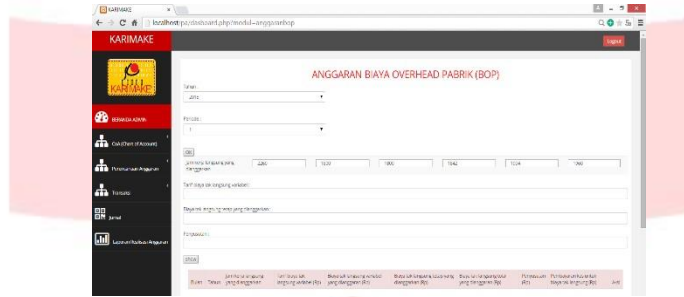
KARIMAKE

localhost/pa/dashboard.php?modul=anggaranbop

KARIMAKE

Logout

KARIMAKE

BERANDA ADMIN

CoA (Chart of Account)

Perencanaan Anggaran

Transaksi

Jurnal

Laporan Realisasi Anggaran

ANGGARAN BIAYA OVERHEAD PABRIK (BOP)

Tahun :

2015

Periode :

1

OK

Jumlah Jam kerja yang dianggarkan

2280

1520

1900

1642

1034

1960

Tarif biaya tak langsung variabel :

Biaya tak langsung tetap yang dianggarkan :

Penyusutan :

SIMPAN

| Bulan | Tahun | Jam kerja langsung yang dianggarkan | Tarif biaya tak langsung variabel (Rp) | Biaya tak langsung variabel yang dianggarkan (Rp) | Biaya tak langsung tetap yang dianggarkan (Rp) | Biaya tak langsung total yang dianggarkan (Rp) | Penyusutan (Rp) | Pembayaran kas untuk biaya tak langsung (Rp) | Aksi |
|---|---|---|---|---|---|---|---|---|---|